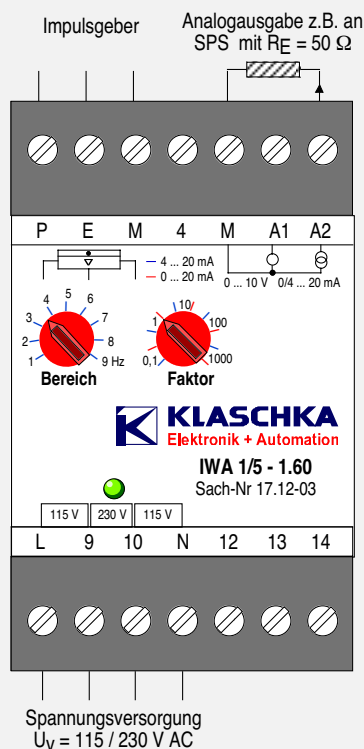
Impulsgeber

Analogausgabe z.B. an SPS mit $R_E = 50\ \Omega$

P E M 4 M A1 A2

— 4 ... 20 mA
— 0 ... 20 mA

0 ... 10 V 0/4 ... 20 mA

1 2 3 4 5 6 7 8 9 Hz
Bereich

10 1 100 0,1 1000
Faktor

KLASCHKA
Elektronik + Automation

IWA 1/5 - 1.60
Sach-Nr 17.12-03

115 V | 230 V | 115 V

L 9 10 N 12 13 14

Spannungsversorgung
$U_V$ = 115 / 230 V AC